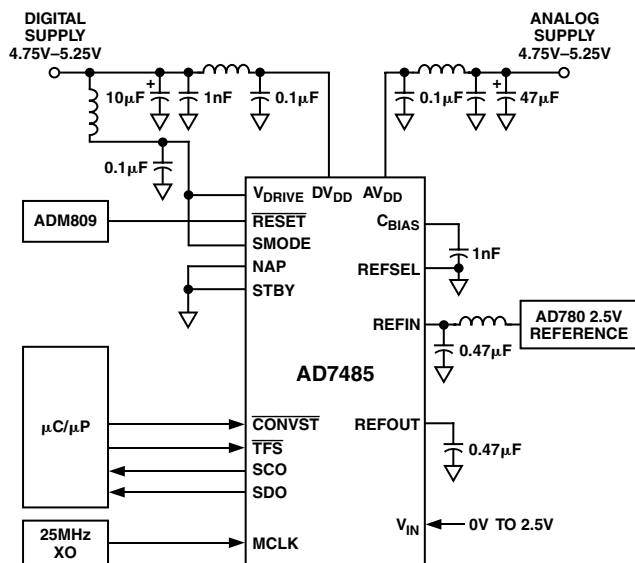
DIGITAL SUPPLY 4.75V–5.25V

ANALOG SUPPLY 4.75V–5.25V

+
10μF
1nF
0.1μF
0.1μF
+
47μF
0.1μF

ADM809

$V_{DRIVE}$ $DV_{DD}$ $AV_{DD}$
$\overline{RESET}$
SMODE
NAP
STBY
$C_{BIAS}$
1nF
REFSEL
REFIN
AD780 2.5V REFERENCE
0.47μF

AD7485

μC/μP

$\overline{CONVST}$
$\overline{TFS}$
SCO
SDO
REFOUT
0.47μF

25MHz XO

MCLK
$V_{IN}$
0V TO 2.5V